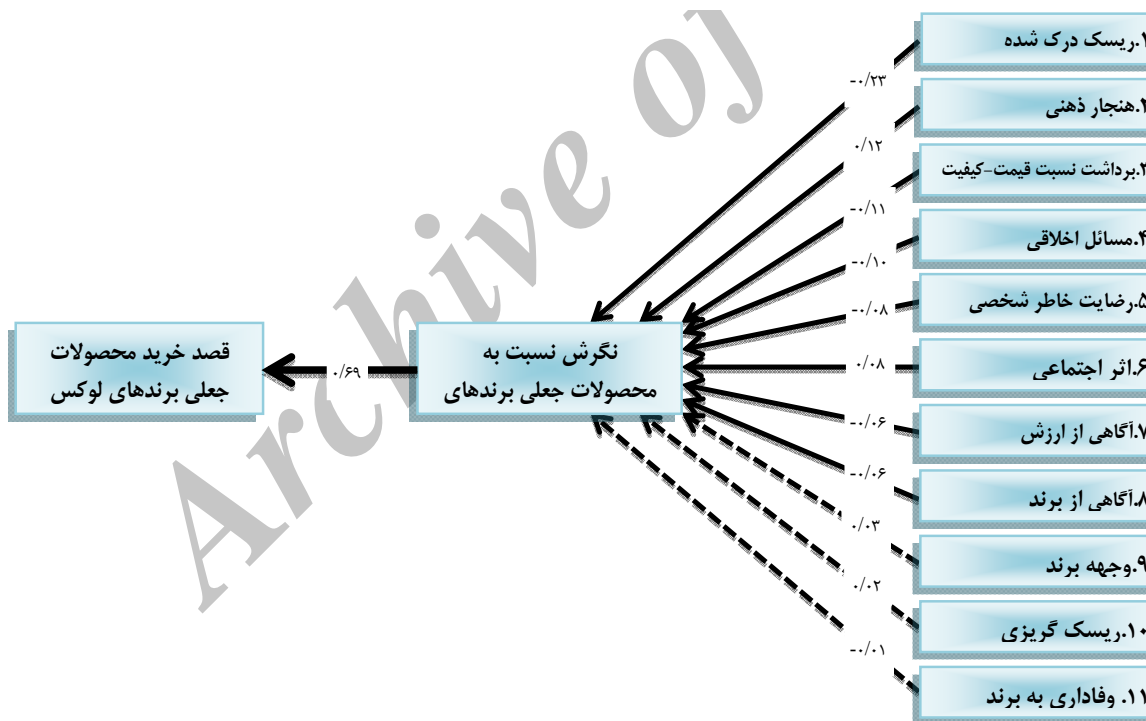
۱.ریسک درک شده
-۰/۲۳
۱.هنجار ذهنی
۰/۱۲
۲.برداشت نسبت قیمت-کیفیت
-۰/۱۱
۴.مسائل اخلاقی
-۰/۱۰
۵.رضایت خاطر شخصی
-۰/۰۸
۶.اثر اجتماعی
۰/۰۸
۷.آگاهی از ارزش
-۰/۰۶
۸.آگاهی از برند
-۰/۰۶
۹.وجهه برند
۰/۰۳
۱۰.ریسک گریزی
۰/۰۲
۱۱. وفاداری به برند
-۰/۰۱

نگرش نسبت به محصولات جعلی برندهای

۰/۶۹

قصد خرید محصولات جعلی برندهای لوکس

Archive of